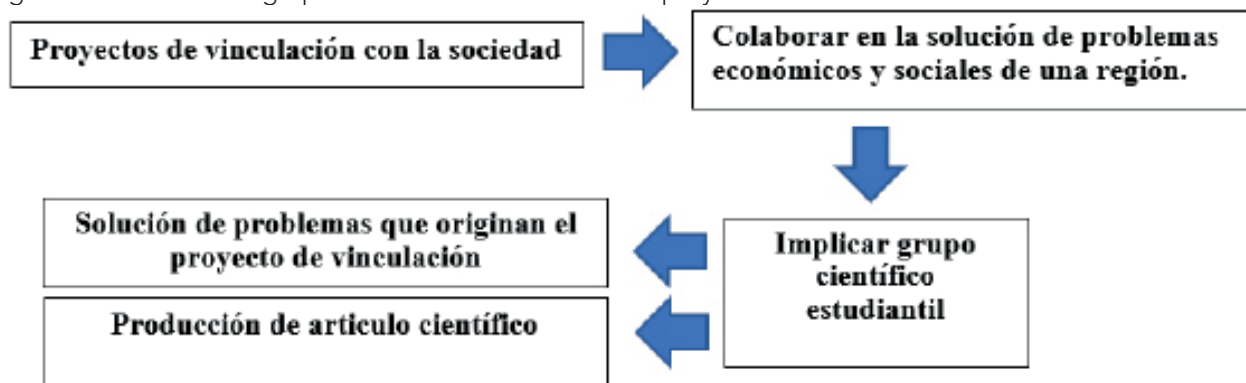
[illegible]

Proyectos de vinculación con la sociedad

Colaborar en la solución de problemas económicos y sociales de una región.

Implicar grupo científico estudiantil

Solución de problemas que originan el proyecto de vinculación

Producción de articulo científico